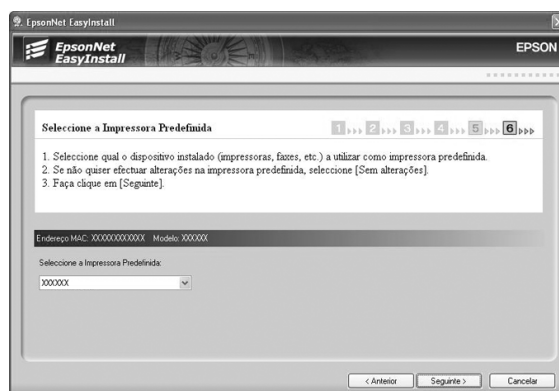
EpsonNet EasyInstall

EpsonNet EasyInstall

EPSON

Seleccione a Impressora Predefinida

1 2 3 4 5 6

1. Seleccione qual o dispositivo instalado (impressoras, faxes, etc.) a utilizar como impressora predefinida.
2. Se não quiser efectuar alterações na impressora predefinida, seleccione [Sem alterações].
3. Faça clique em [Seguinte].

Endereço MAC: XXXXXXXXXXXX Modelo: XXXXXX

Seleccione a Impressora Predefinida:

XXXXXX

< Anterior Seguinte > Cancelar